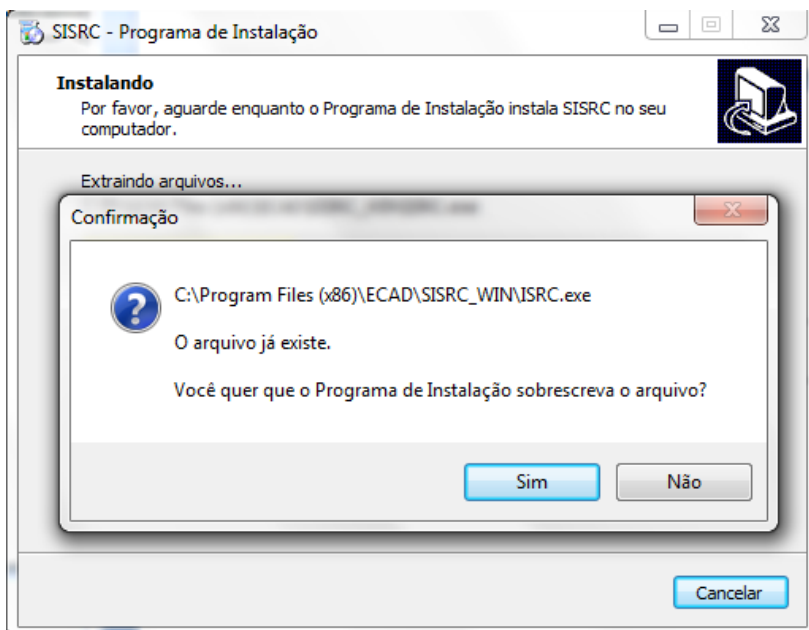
SISRC - Programa de Instalação

Instalando
Por favor, aguarde enquanto o Programa de Instalação instala SISRC no seu computador.

Extraindo arquivos...

Confirmação

C:\Program Files (x86)\ECAD\SISRC_WIN\ISRC.exe

O arquivo já existe.

Você quer que o Programa de Instalação sobrescreva o arquivo?

Sim
Não

Cancelar